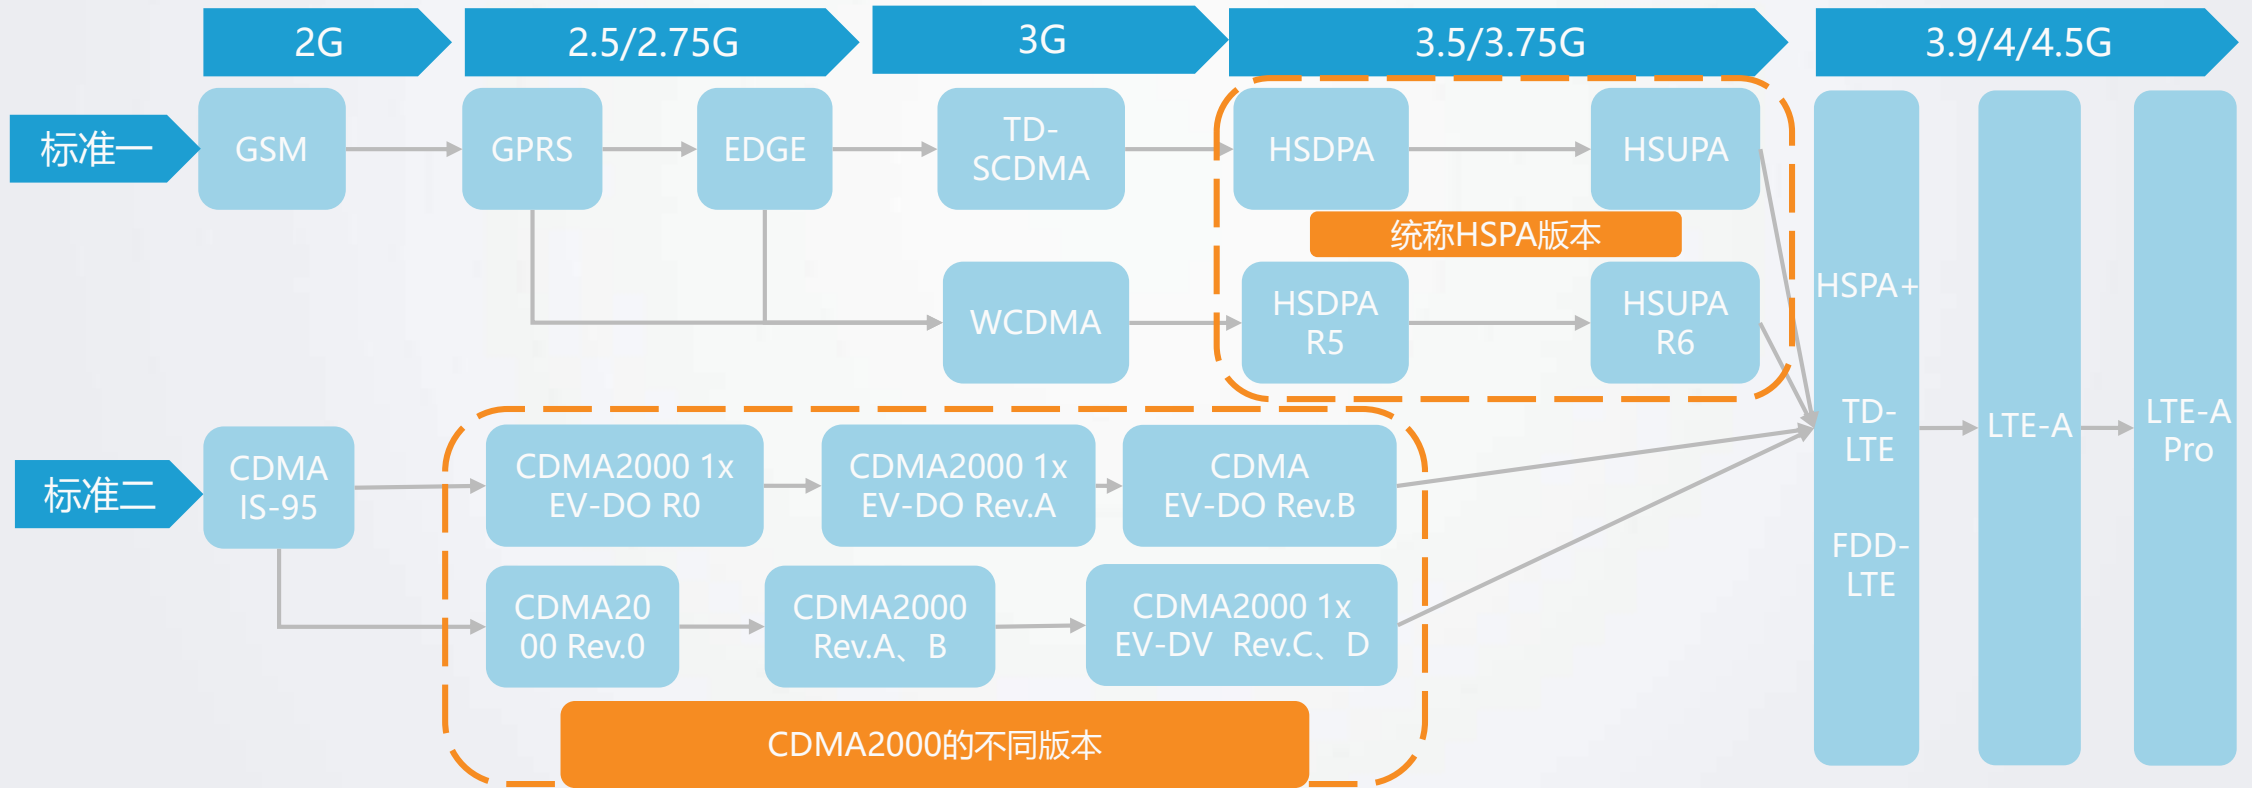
2G

2.5/2.75G

3G

3.5/3.75G

3.9/4/4.5G

标准一

GSM

GPRS

EDGE

TD-SCDMA

HSDPA

HSUPA

统称HSPA版本

WCDMA

HSDPA R5

HSUPA R6

HSPA+

TD-LTE

FDD-LTE

LTE-A

LTE-A Pro

标准二

CDMA IS-95

CDMA2000 1x EV-DO R0

CDMA2000 1x EV-DO Rev.A

CDMA EV-DO Rev.B

CDMA2000 Rev.0

CDMA2000 Rev.A、B

CDMA2000 1x EV-DV Rev.C、D

CDMA2000的不同版本